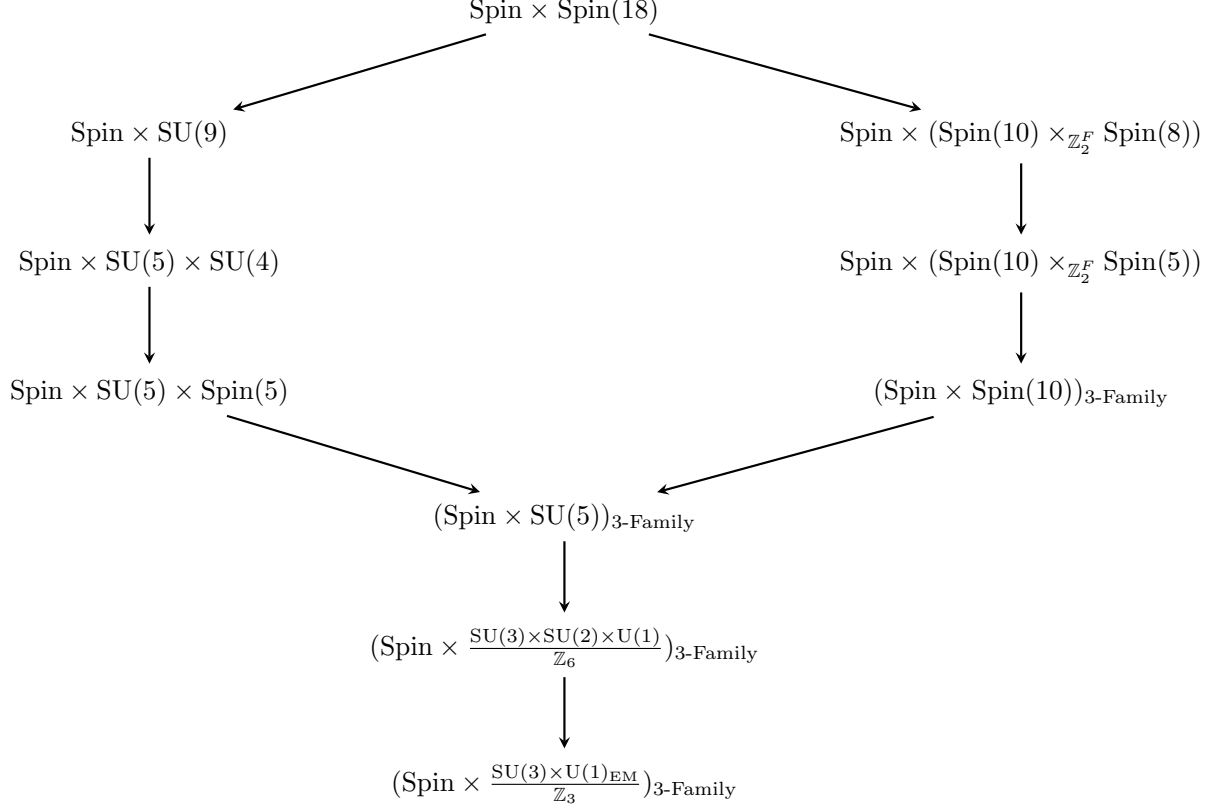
$\mathrm{Spin} \times \mathrm{Spin}(18)$

$\mathrm{Spin} \times \mathrm{SU}(9)$

$\mathrm{Spin} \times (\mathrm{Spin}(10) \times_{\mathbb{Z}_2^F} \mathrm{Spin}(8))$

$\mathrm{Spin} \times \mathrm{SU}(5) \times \mathrm{SU}(4)$

$\mathrm{Spin} \times (\mathrm{Spin}(10) \times_{\mathbb{Z}_2^F} \mathrm{Spin}(5))$

$\mathrm{Spin} \times \mathrm{SU}(5) \times \mathrm{Spin}(5)$

$(\mathrm{Spin} \times \mathrm{Spin}(10))_{\text{3-Family}}$

$(\mathrm{Spin} \times \mathrm{SU}(5))_{\text{3-Family}}$

$(\mathrm{Spin} \times \frac{\mathrm{SU}(3)\times\mathrm{SU}(2)\times\mathrm{U}(1)}{\mathbb{Z}_6})_{\text{3-Family}}$

$(\mathrm{Spin} \times \frac{\mathrm{SU}(3)\times\mathrm{U}(1)_{\mathrm{EM}}}{\mathbb{Z}_3})_{\text{3-Family}}$